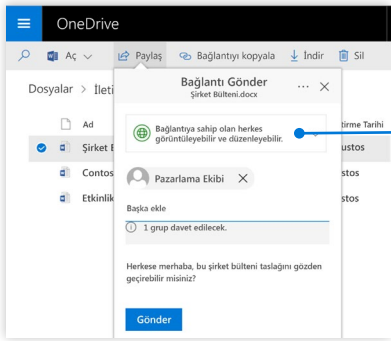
OneDrive

Aç
Paylaş
Bağlantıyı kopyala
İndir
Sil

Dosyalar > İleti

Ad
Şirket B
Contos
Etkinlik

tirme Tarihi
ustos
ustos
stos

Bağlantı Gönder
Şirket Bülteni.docx

Bağlantıya sahip olan herkes görüntüleyebilir ve düzenleyebilir.

Pazarlama Ekibi

Başka ekle

1 grup davet edilecek.

Herkese merhaba, bu şirket bülteni taslağını gözden geçirebilir misiniz?

Gönder